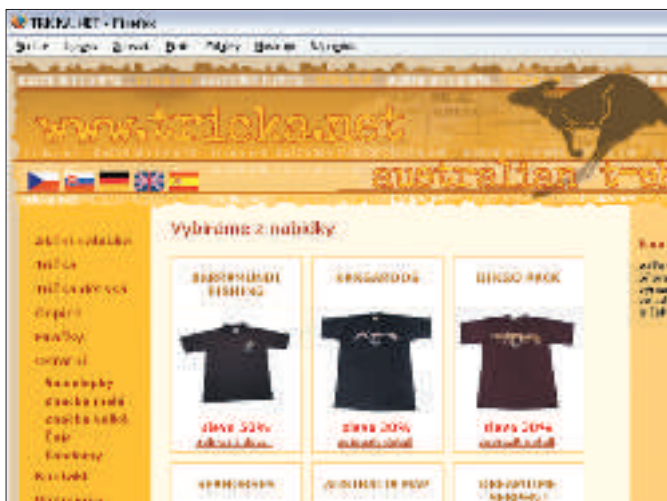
TRICKA.NET - Firefox

Soubor Úpravy Zobrazit Historie Záložky Nástroje Nápověda

www.tricka.net

australian tri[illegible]

Vybíráme z nabídky

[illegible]
Trička
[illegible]
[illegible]
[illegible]
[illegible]
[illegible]
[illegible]
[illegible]
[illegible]
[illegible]
Kontakt
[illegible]

BARRAMUNDI FISHING
sleva 30%
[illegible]

KANGAROOS
sleva 20%
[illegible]

DINGO PACK
sleva 20%
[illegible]

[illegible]

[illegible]

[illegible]